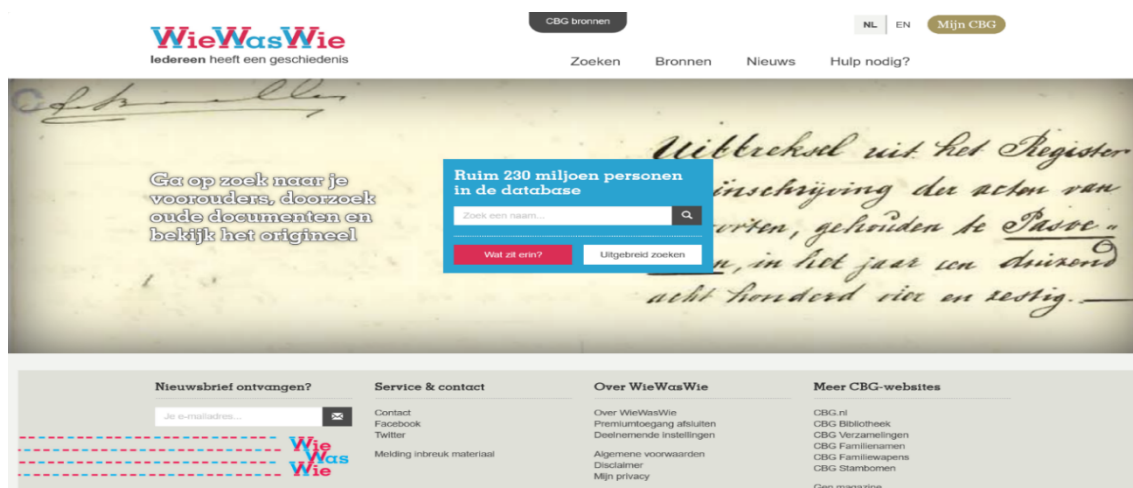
WieWasWie
Iedereen heeft een geschiedenis

CBG bronnen

NL EN Mijn CBG

Zoeken Bronnen Nieuws Hulp nodig?

Uittreksel uit het Register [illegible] inschrijving der acten van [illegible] orten, gehouden te Pasoe- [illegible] n, in het jaar een duizend acht honderd vier en zestig.

Ga op zoek naar je voorouders, doorzoek oude documenten en bekijk het origineel

Ruim 230 miljoen personen in de database

Zoek een naam...

Wat zit erin?

Uitgebreid zoeken

Nieuwsbrief ontvangen?

Je e-mailadres...

Wie Was Wie

Service & contact

Contact
Facebook
Twitter

Melding inbreuk materiaal

Over WieWasWie

Over WieWasWie
Premiumtoegang afsluiten
Deelnemende instellingen

Algemene voorwaarden
Disclaimer
Mijn privacy

Meer CBG-websites

CBG.nl
CBG Bibliotheek
CBG Verzamelingen
CBG Familienamen
CBG Familiewapens
CBG Stambomen

Gen magazine